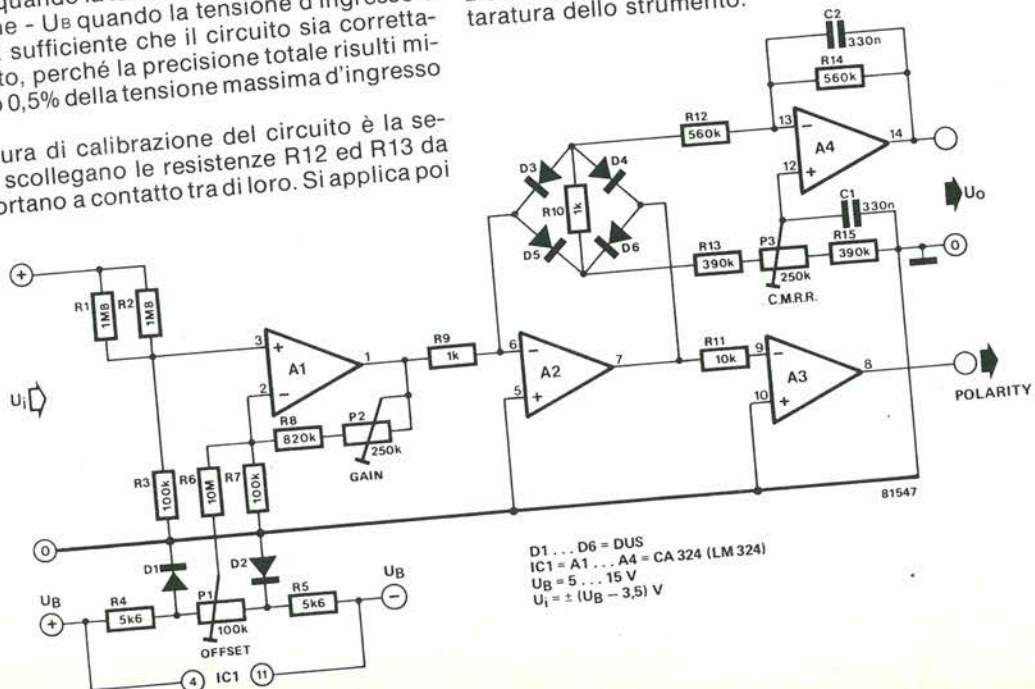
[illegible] quando la tensione d'ingresso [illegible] ne - UB quando la tensione d'ingresso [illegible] sufficiente che il circuito sia corretta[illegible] to, perché la precisione totale risulti mi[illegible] 0,5% della tensione massima d'ingresso

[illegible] ura di calibrazione del circuito è la se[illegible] scollegano le resistenze R12 ed R13 da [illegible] ortano a contatto tra di loro. Si applica poi

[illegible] taratura dello strumento.

C2
330n
R14
560k
R12
560k
13
14
A4
12
D3
D4
R10
1k
D5
D6
C1
330n
Uo
R13
390k
P3
250k
R15
390k
C.M.R.R.
R1
1M8
R2
1M8
3
A1
1
2
R8
820k
P2
250k
GAIN
R9
1k
6
A2
5
7
R11
10k
9
A3
10
8
POLARITY
Ui
R3
100k
R6
10M
R7
100k
81547
D1
D2
P1
100k
OFFSET
R4
5k6
R5
5k6
UB
UB
4
IC1
11
0
0

D1 . . . D6 = DUS
IC1 = A1 . . . A4 = CA 324 (LM 324)
$U_B$ = 5 . . . 15 V
$U_i$ = ± ($U_B$ − 3,5) V